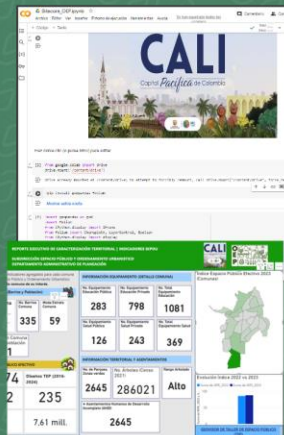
Bitacora_OEP.ipynb

Archivo Editar Ver Insertar Entorno de ejecución Herramientas Ayuda

+ Código + Texto

CALI

Capital Pacífica de Colombia

from google.colab import drive
drive.mount('/content/drive')

Mostrar salida oculta

import pandas as pd

REPORTE EJECUTIVO DE CARACTERIZACIÓN TERRITORIAL | INDICADORES BIPOS

SUBDIRECCIÓN ESPACIO PÚBLICO Y ORDENAMIENTO URBANÍSTICO

DEPARTAMENTO ADMINISTRATIVO DE PLANEACIÓN

CALI

INFORMACIÓN EQUIPAMIENTO (DETALLE COMUNA)

| No. Equipamiento Educación Pública | No. Equipamiento Educación Privada | No. Total Equipamiento Educación |
|---|---|---|
| 283 | 798 | 1081 |
| No. Equipamiento Salud Pública | No. Equipamiento Salud Privada | No. Equipamiento Cultural |
| 126 | 243 | 369 |

INFORMACIÓN TERRITORIAL Y ASENTAMIENTOS

| No. de Parques | No. Artistas (Censo 2021) | Rango Actividad |
|---|---|---|
| 2645 | 286021 | Alto |

No. Asentamientos Humanos de Desarrollo Incompleto (AHDI)

2645

Índice Espacio Público Efectivo 2023 (Comunas)

Evolución Índice 2022 vs 2023

No. Barrios Comuna

335

59

74

Efectivo TEP (2019-2023)

235

7,61 mil.